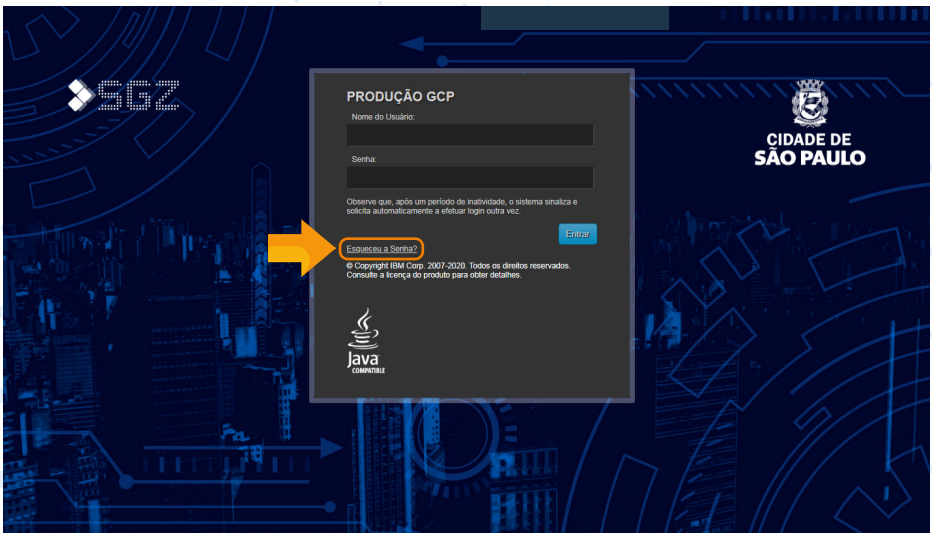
SGZ

PRODUÇÃO GCP

Nome do Usuário:

Senha:

Observe que, após um período de inatividade, o sistema sinaliza e solicita automaticamente a efetuar login outra vez.

Entrar

Esqueceu a Senha?

© Copyright IBM Corp. 2007-2020. Todos os direitos reservados. Consulte a licença do produto para obter detalhes.

Java COMPATIBLE

CIDADE DE SÃO PAULO